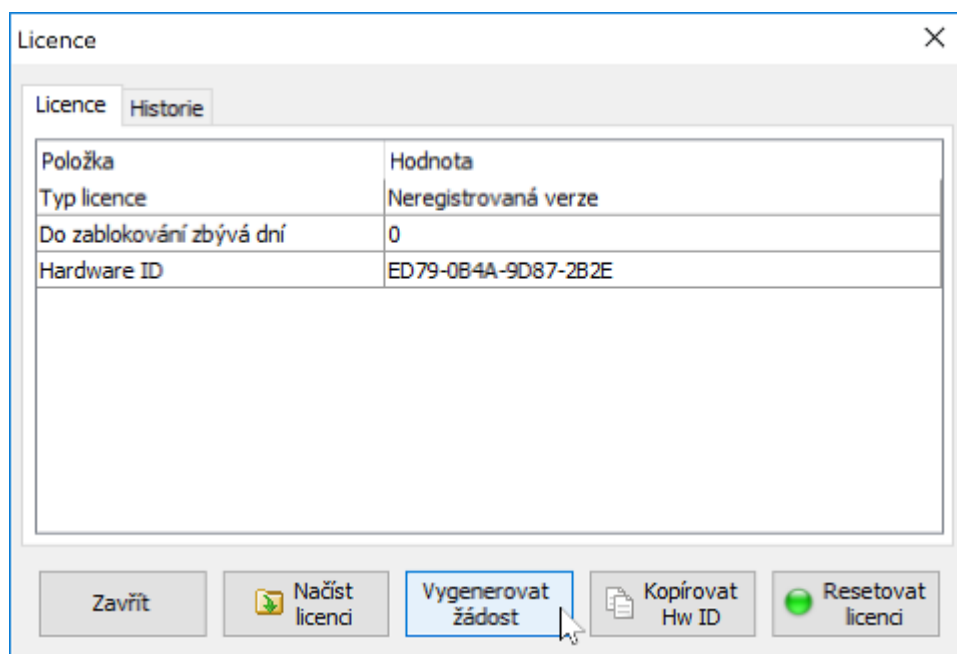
Licence

Licence | Historie

| Položka | Hodnota |
|---|---|
| Typ licence | Neregistrovaná verze |
| Do zablokování zbývá dní | 0 |
| Hardware ID | ED79-0B4A-9D87-2B2E |

Zavřít

Načíst licenci

Vygenerovat žádost

Kopírovat Hw ID

Resetovat licenci